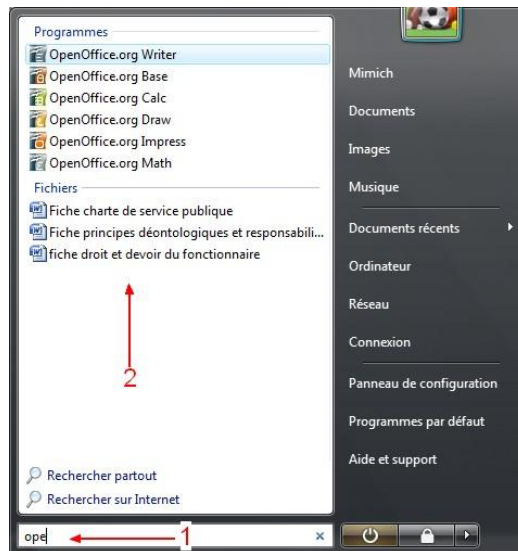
Programmes
OpenOffice.org Writer
OpenOffice.org Base
OpenOffice.org Calc
OpenOffice.org Draw
OpenOffice.org Impress
OpenOffice.org Math
Fichiers
Fiche charte de service publique
Fiche principes déontologiques et responsabili...
fiche droit et devoir du fonctionnaire
2
Rechercher partout
Rechercher sur Internet
ope
1
Mimich
Documents
Images
Musique
Documents récents
Ordinateur
Réseau
Connexion
Panneau de configuration
Programmes par défaut
Aide et support